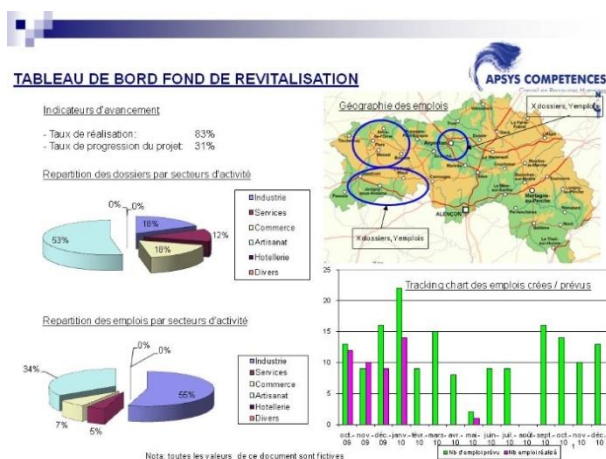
TABLEAU DE BORD FOND DE REVITALISATION

APSYS COMPETENCES

Indicateurs d'avancement

- Taux de réalisation: 83%
- Taux de progression du projet: 31%

Repartition des dossiers par secteurs d'activité

0% 0%
18%
12%
18%
53%

Industrie
Services
Commerce
Artisanat
Hotellerie
Divers

Géographie des emplois

X dossiers, Yemplois

X dossiers, Yemplois

ALENCON

Repartition des emplois par secteurs d'activité

0%
0%
34%
55%
7%
5%

Industrie
Services
Commerce
Artisanat
Hotellerie
Divers

Tracking chart des emplois crées / prévus

25
20
15
10
5
0

oct.-09 nov.-09 déc.-09 janv.-10 févr.-10 mars-10 avr.-10 mai-10 juin-10 juil.-10 août-10 sept.-10 oct.-10 nov.-10 déc.-10

Nb d'emploi prévu
Nb emploi réalisé

Nota: toutes les valeurs de ce document sont fictives